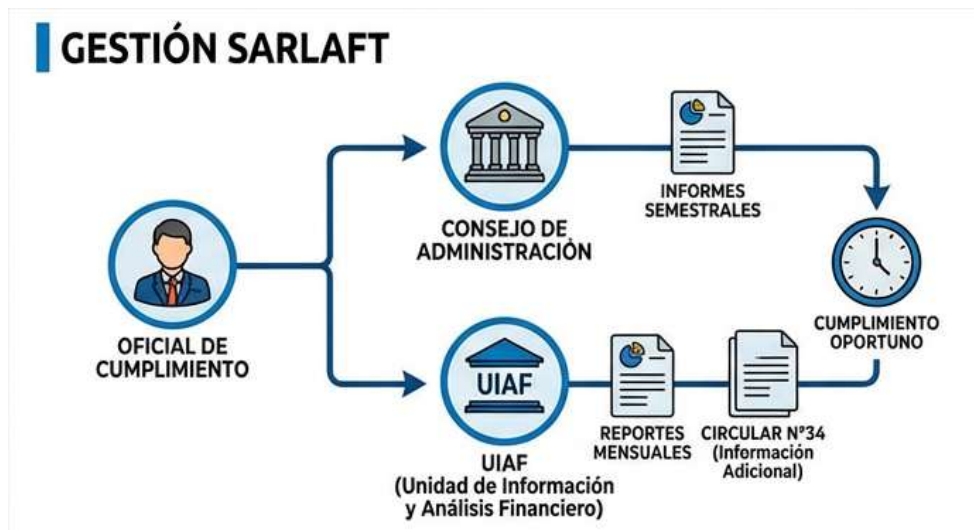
GESTIÓN SARLAFT

OFICIAL DE CUMPLIMIENTO

CONSEJO DE ADMINISTRACIÓN

INFORMES SEMESTRALES

CUMPLIMIENTO OPORTUNO

UIAF

UIAF (Unidad de Información y Análisis Financiero)

REPORTES MENSUALES

CIRCULAR Nº34 (Información Adicional)